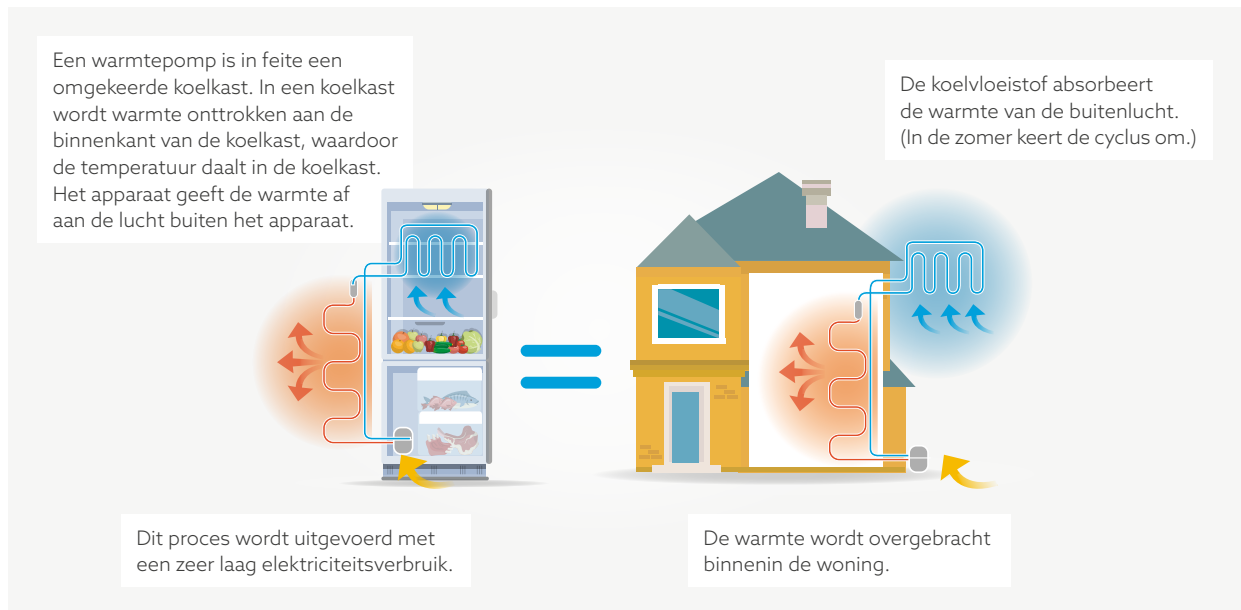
Een warmtepomp is in feite een omgekeerde koelkast. In een koelkast wordt warmte onttrokken aan de binnenkant van de koelkast, waardoor de temperatuur daalt in de koelkast. Het apparaat geeft de warmte af aan de lucht buiten het apparaat.

De koelvloeistof absorbeert de warmte van de buitenlucht. (In de zomer keert de cyclus om.)

Dit proces wordt uitgevoerd met een zeer laag elektriciteitsverbruik.

De warmte wordt overgebracht binnenin de woning.